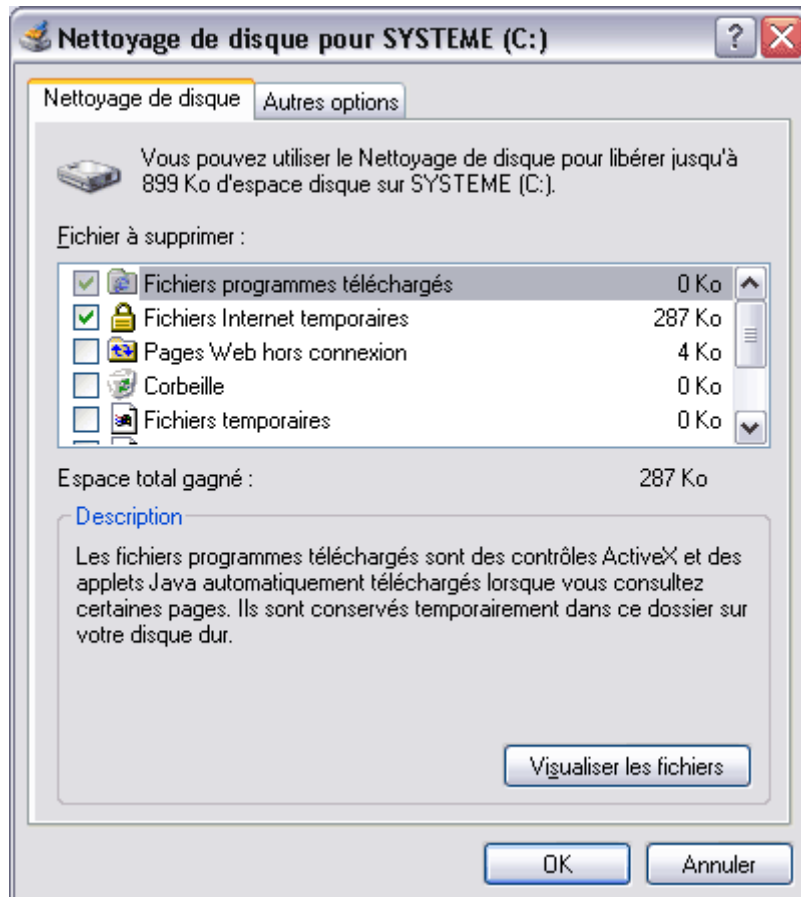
Nettoyage de disque pour SYSTEME (C:)

?

Nettoyage de disque | Autres options

Vous pouvez utiliser le Nettoyage de disque pour libérer jusqu'à 899 Ko d'espace disque sur SYSTEME (C:).

Fichier à supprimer :

| | | |
|---|---|---|
| ☑ | Fichiers programmes téléchargés | 0 Ko |
| ☑ | Fichiers Internet temporaires | 287 Ko |
| ☐ | Pages Web hors connexion | 4 Ko |
| ☐ | Corbeille | 0 Ko |
| ☐ | Fichiers temporaires | 0 Ko |

Espace total gagné : 287 Ko

Description

Les fichiers programmes téléchargés sont des contrôles ActiveX et des applets Java automatiquement téléchargés lorsque vous consultez certaines pages. Ils sont conservés temporairement dans ce dossier sur votre disque dur.

Visualiser les fichiers

OK

Annuler